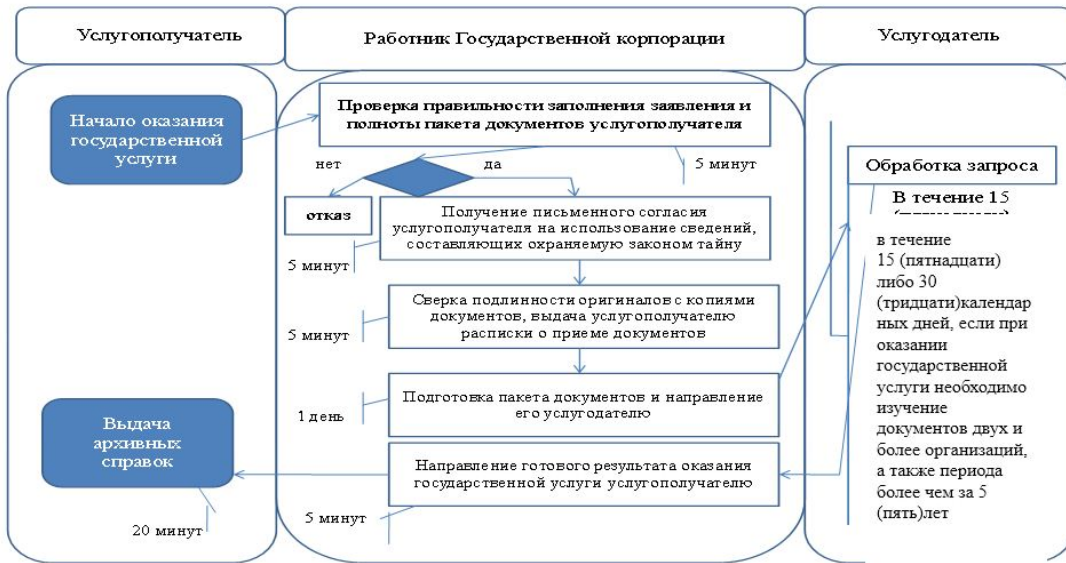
Услугополучатель

Работник Государственной корпорации

Услугодатель

Начало оказания государственной услуги

Проверка правильности заполнения заявления и полноты пакета документов услугополучателя

нет

да

5 минут

Обработка запроса

В течение 15 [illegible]

отказ

Получение письменного согласия услугополучателя на использование сведений, составляющих охраняемую законом тайну

5 минут

в течение 15 (пятнадцати) либо 30 (тридцати)календарных дней, если при оказании государственной услуги необходимо изучение документов двух и более организаций, а также периода более чем за 5 (пять)лет

Сверка подлинности оригиналов с копиями документов, выдача услугополучателю расписки о приеме документов

5 минут

Подготовка пакета документов и направление его услугодателю

1 день

Выдача архивных справок

Направление готового результата оказания государственной услуги услугополучателю

20 минут

5 минут